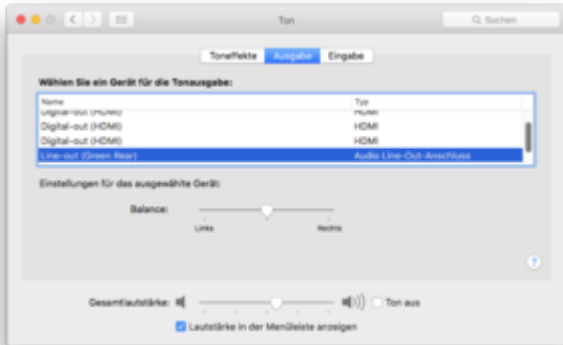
Ton

Suchen

Toneffekte Ausgabe Eingabe

Wählen Sie ein Gerät für die Tonausgabe:

| Name | Typ |
|---|---|
| Digital-out (HDMI) | HDMI |
| Digital-out (HDMI) | HDMI |
| Digital-out (HDMI) | HDMI |
| Line-out (Green Rear) | Audio Line-Out-Anschluss |

Einstellungen für das ausgewählte Gerät:

Balance:

Links Rechts

?

Gesamtlautstärke: Ton aus

Lautstärke in der Menüleiste anzeigen